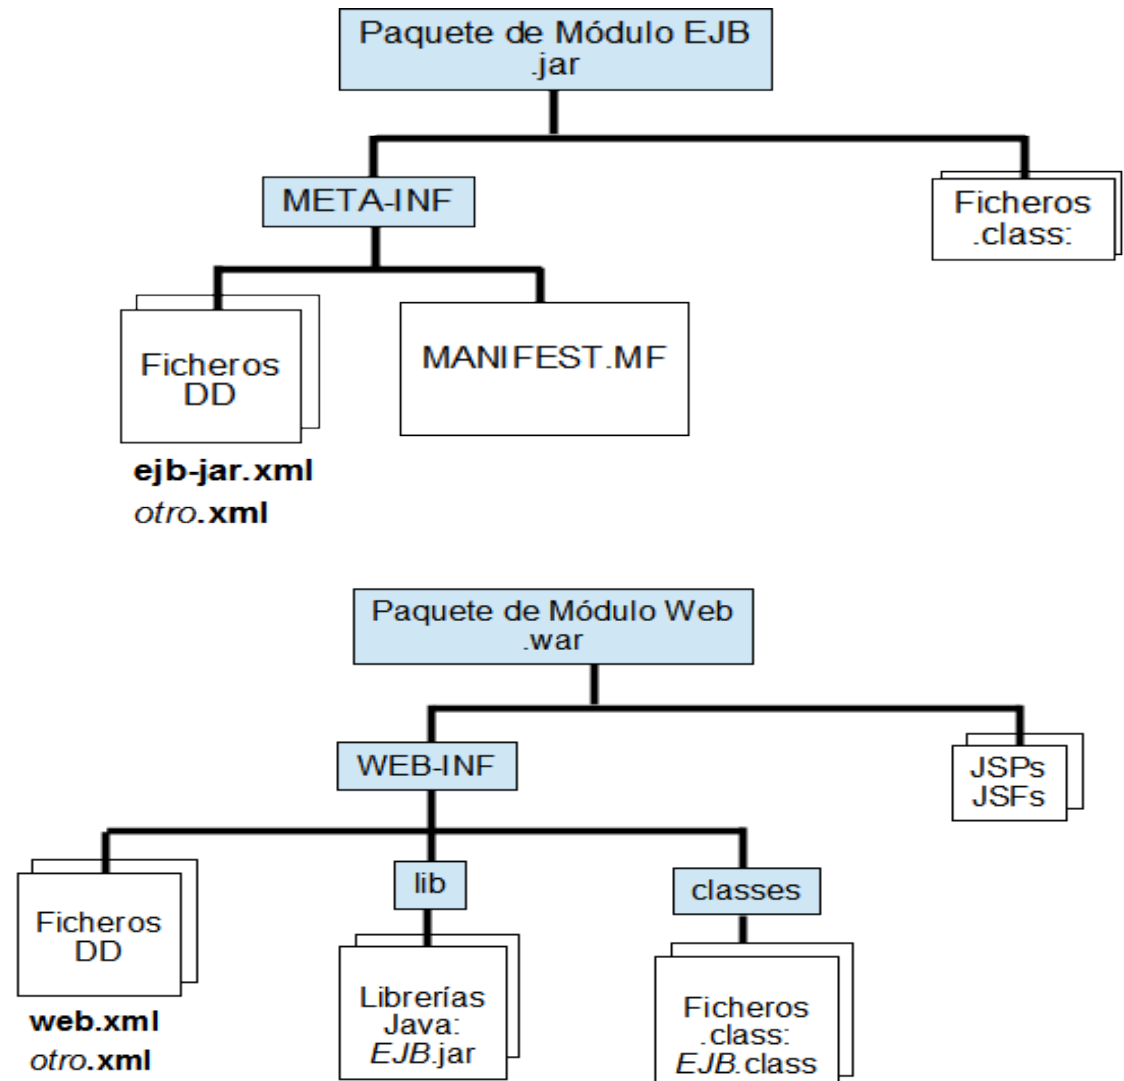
Paquete de Módulo EJB
.jar

META-INF

Ficheros
.class:

Ficheros
DD

MANIFEST.MF

**ejb-jar.xml**
*otro*.**xml**

Paquete de Módulo Web
.war

WEB-INF

JSPs
JSFs

Ficheros
DD

lib

classes

Librerías
Java:
*EJB*.jar

Ficheros
.class:
*EJB*.class

**web.xml**
*otro*.**xml**